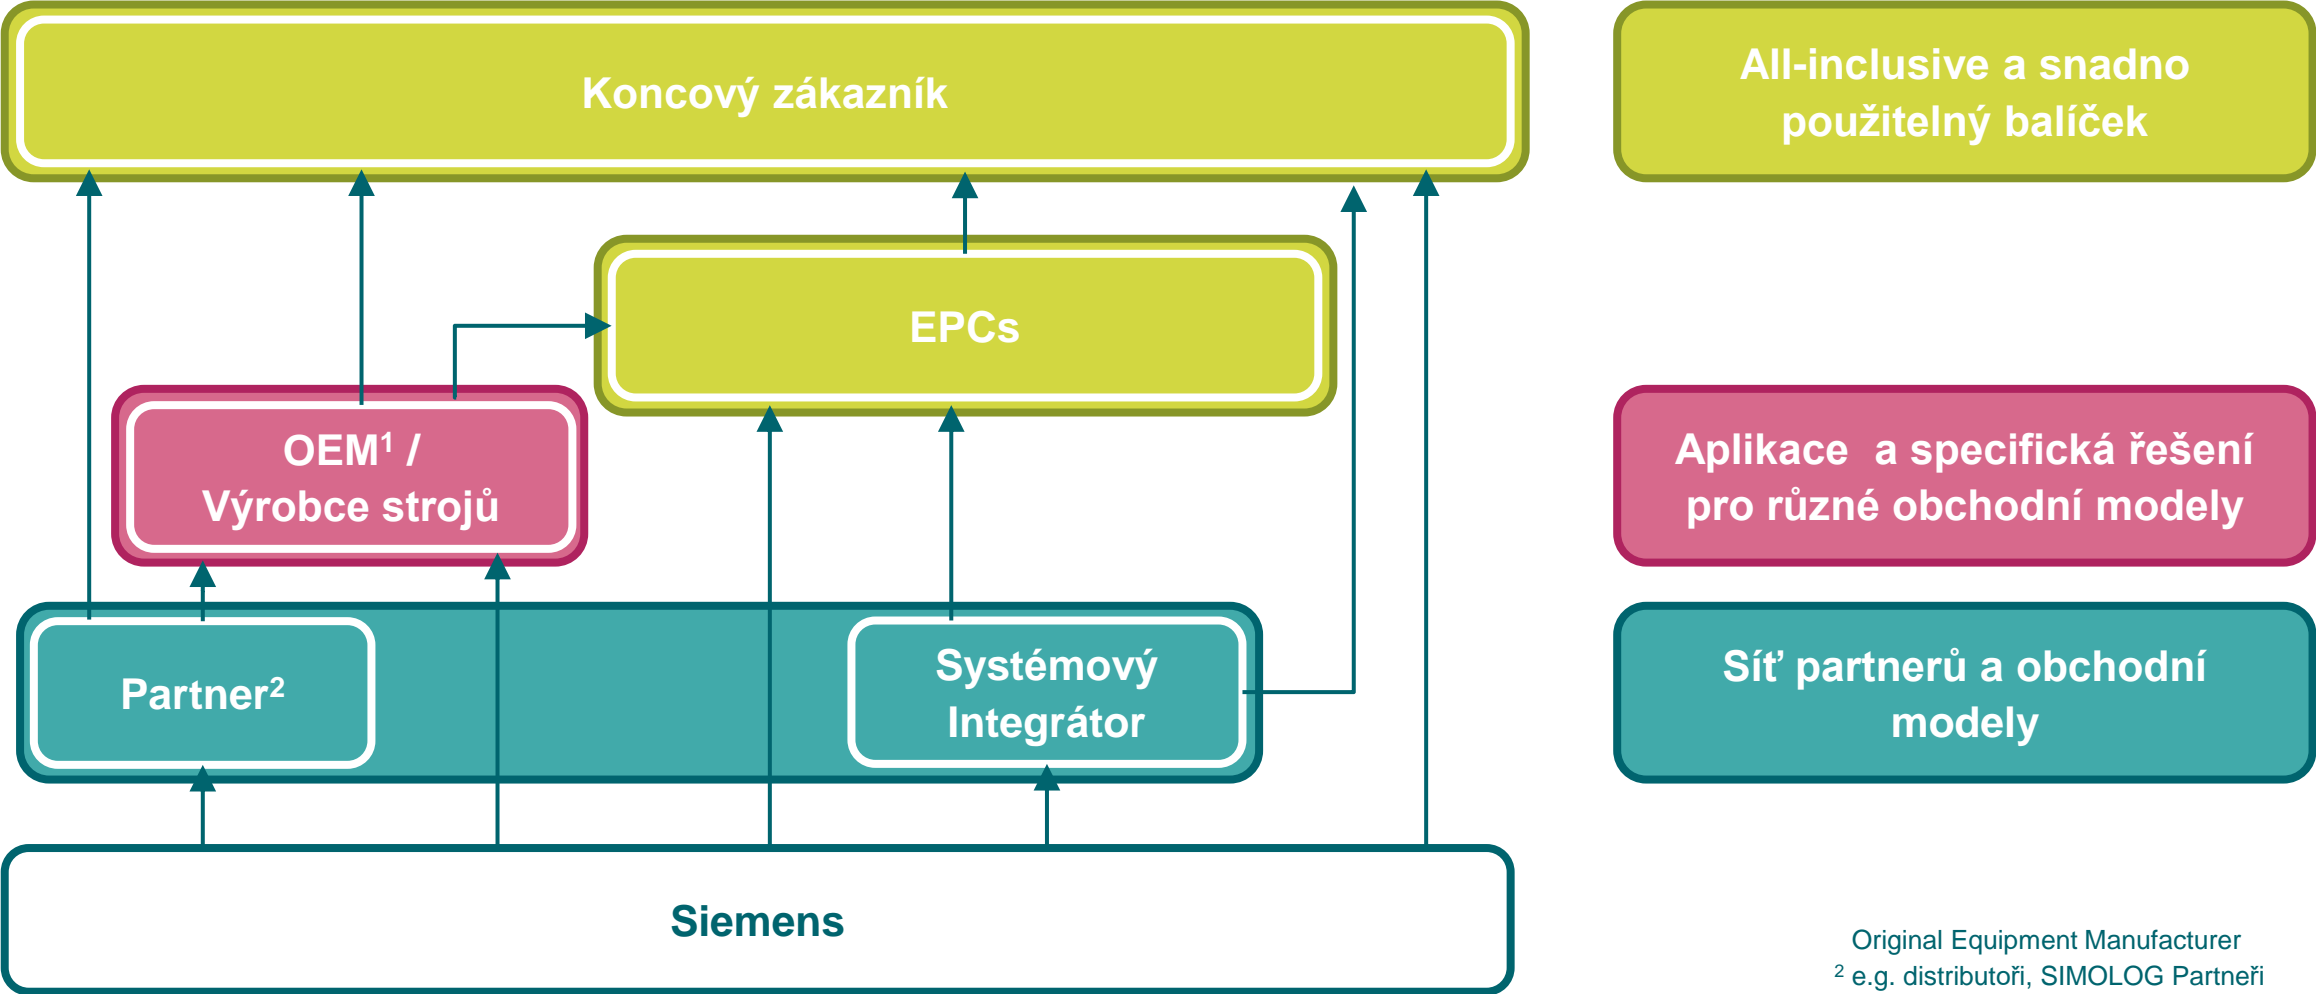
Koncový zákazník

All-inclusive a snadno použitelný balíček

EPCs

OEM$^1$ / Výrobce strojů

Aplikace  a specifická řešení pro různé obchodní modely

Partner$^2$

Systémový Integrátor

Síť partnerů a obchodní modely

Siemens

Original Equipment Manufacturer
$^2$ e.g. distributoři, SIMOLOG Partneři